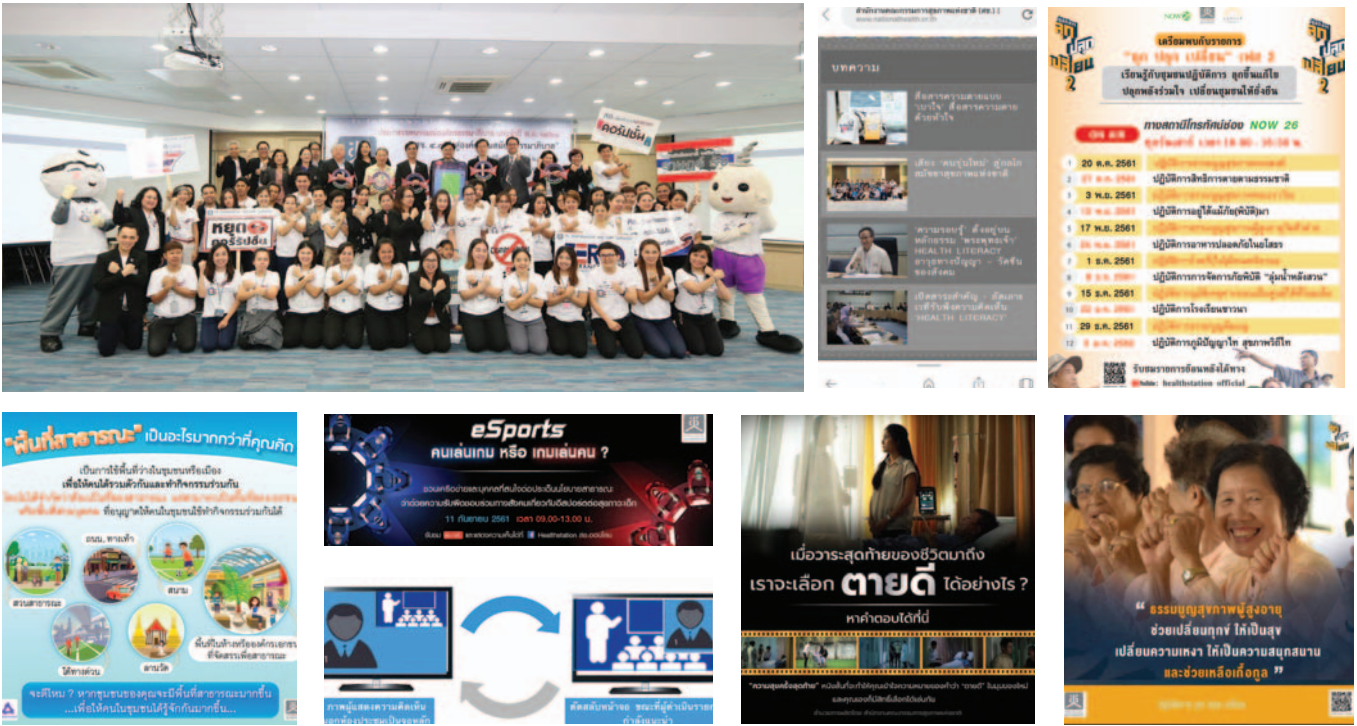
หยุด คอร์รัปชั่น

คอรัปชั่น

บทความ

สื่อสารความตายแบบ "เบาใจ" สื่อสารความตายด้วยหัวใจ

เวทีแลกเปลี่ยน สมัชชาสุขภาพแห่งชาติ

"ความรอบรู้" ตั้งอยู่บนหลักธรรม "พระพุทธเจ้า" HEALTH LITERACY

เปิดสาระสำคัญ HEALTH LITERACY

จุด ปลุก เปลี่ยน 2

NOW

เตรียมพบกับรายการ "จุด ปลุก เปลี่ยน" เฟส 2

เรียนรู้กับชุมชนปฏิบัติการ จุดพื้นที่ใจ ปลุกพลังร่วมใจ เปลี่ยนชุมชนให้แข็งขัน

ทางสถานีโทรทัศน์ช่อง NOW 26

1 20 ต.ค. 2561
2 27 ต.ค. 2561
3 3 พ.ย. 2561 ปฏิบัติการสิทธิการตายตามธรรมชาติ
4 10 พ.ย. 2561 ปฏิบัติการอยู่ได้แม้ภัยผู้พิบัติ
5 17 พ.ย. 2561
6 24 พ.ย. 2561 ปฏิบัติการอาหารปลอดภัยในอโศก
7 1 ธ.ค. 2561
8 8 ธ.ค. 2561 ปฏิบัติการการจัดการภัยพิบัติ "ลุ่มน้ำหลังสวน"
9 15 ธ.ค. 2561
10 22 ธ.ค. 2561 ปฏิบัติการโรงเรียนชาวนา
11 29 ธ.ค. 2561
12 5 ม.ค. 2562 ปฏิบัติการภูมิปัญญาไท สุขภาพวิถีไท

รับชมรายการย้อนหลังได้ทาง
Youtube: healthstation official

"พื้นที่สาธารณะ" เป็นอะไรมากกว่าที่คุณคิด

เป็นการใช้พื้นที่ว่างในชุมชนหรือเมือง เพื่อให้คนได้รวมตัวกันและทำกิจกรรมร่วมกัน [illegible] ที่อนุญาตให้คนในชุมชนใช้ทำกิจกรรมร่วมกันได้

ถนน, ทางเท้า
สวนสาธารณะ
สนาม
ใต้ทางด่วน
ลานวัด
พื้นที่ในห้างหรือองค์กรเอกชนที่จัดสรรเพื่อสาธารณะ

จะดีไหม ? หากชุมชนของคุณจะมีพื้นที่สาธารณะมากขึ้น ...เพื่อให้คนในชุมชนได้รู้จักกันมากขึ้น...

eSports
คนเล่นเกม หรือ เกมเล่นคน ?

11 กันยายน 2561 เวลา 09.00-13.00 น.

Healthstation

ภาพผู้แสดงความคิดเห็น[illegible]
ตัดสลับหน้าจอ ขณะที่ผู้ดำเนินรายการ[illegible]

เมื่อวาระสุดท้ายของชีวิตมาถึง
เราจะเลือก ตายดี ได้อย่างไร ?
หาคำตอบได้ที่นี่

" ธรรมนูญสุขภาพผู้สูงอายุ
ช่วยเปลี่ยนทุกข์ ให้เป็นสุข
เปลี่ยนความเหงา ให้เป็นความสนุกสนาน
และช่วยเหลือเกื้อกูล "